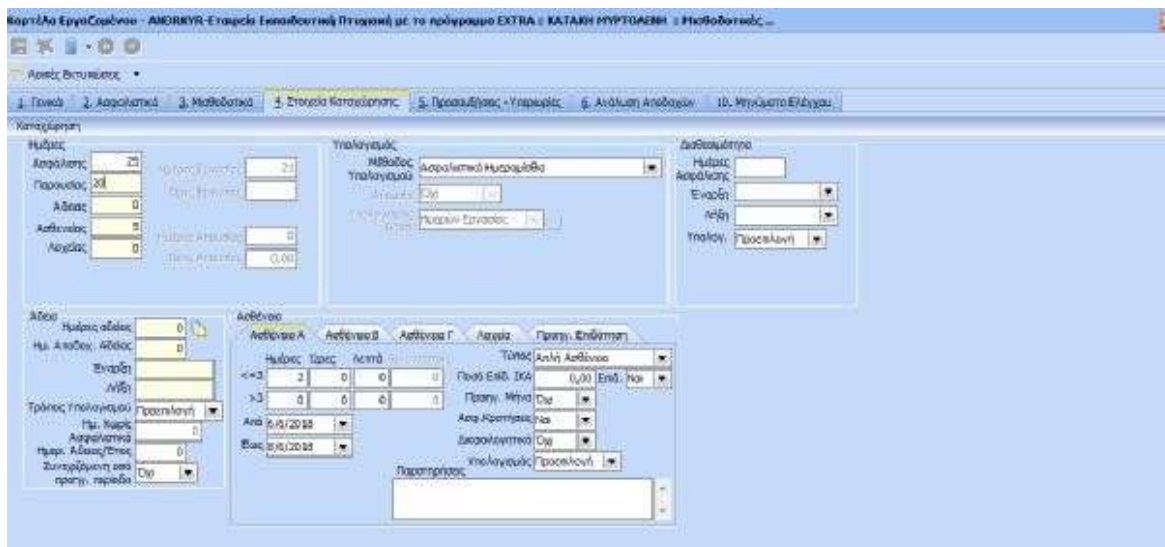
Καρτέλα Εργαζομένου - ANORKYR-Εταιρεία Εκπαιδευτική Πτυχιακή με το πρόγραμμο EXTRA : ΚΑΤΑΚΗ ΜΥΡΤΟΛΕΝΗ : Μισθοδοτικός ...

Αρχές Βετυφώσεις

1. Γενικά 2. Ασφαλιστικά 3. Μισθοδοτικά 4. Στοιχεία Καταχώρησης 5. Προσαυξήσεις - Υπερωρίες 6. Ανάλυση Αποδοχών 10. Μηνύματα Ελέγχου

Καταχώρηση

Ημέρες
Ασφάλισης 25
Παρουσίας 20
Άδειας 0
Ασθένειας 5
Αργίας 0

Χρήσης Εργασίας 21
Ώρες Εργασίας
Ημέρες Απεργίας 0
Ώρες Απεργίας 0,00

Υπολογισμός
Μέθοδος Υπολογισμού Ασφαλιστικό Ημερομίσθιο
Όχι
Ημερών Εργασίας

Διαθεσιμότητα
Ημέρες Ασφάλισης
Έναρξη
Λήξη
Υπολογ. Προεπιλογή

Άδεια
Ημέρες αδείας 0
Ημ. Αποδοχ. Αδείας 0
Έναρξη
Λήξη
Τρόπος Υπολογισμού Προεπιλογή
Ημ. Χωρίς Ασφαλιστικά 0
Ημερ. Αδείας/Έτος 0
Συνυπολογισμένη από προηγ. περίοδο Όχι

Ασθένεια
Ασθένεια Α Ασθένεια Β Ασθένεια Γ Λοχεία Προηγ. Επίδομα

| | Ημέρες | Ώρες | Λεπτά | |
|---|---|---|---|---|
| <=3 | 2 | 0 | 0 | 0 |
| >3 | 3 | 0 | 0 | 0 |

Από 6/6/2018
Έως 8/6/2018

Τύπος Απλή Ασθένεια
Ποσό Επίδ. ΙΚΑ 0,00 Επίδ. Ναι
Προηγ. Μήνα Όχι
Αφαιρ. Κρατήσεις Ναι
Δικαιολογητικά Όχι
Υπολογισμός Προεπιλογή
Παρατηρήσεις